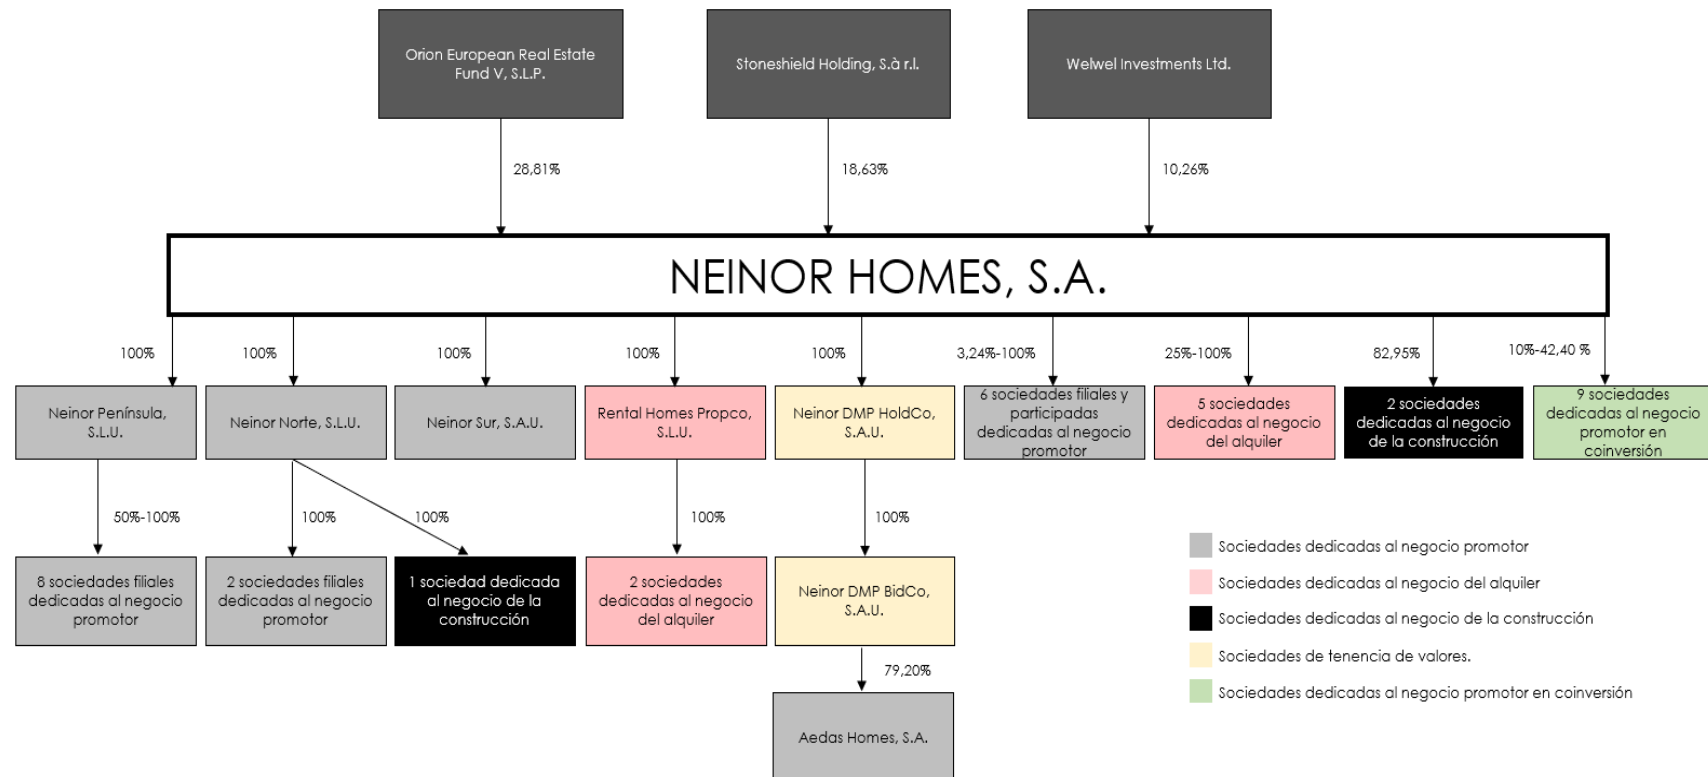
Orion European Real Estate Fund V, S.L.P.

Stoneshield Holding, S.à r.l.

Welwel Investments Ltd.

28,81%

18,63%

10,26%

NEINOR HOMES, S.A.

100%

100%

100%

100%

100%

3,24%-100%

25%-100%

82,95%

10%-42,40 %

Neinor Península, S.L.U.

Neinor Norte, S.L.U.

Neinor Sur, S.A.U.

Rental Homes Propco, S.L.U.

Neinor DMP HoldCo, S.A.U.

6 sociedades filiales y participadas dedicadas al negocio promotor

5 sociedades dedicadas al negocio del alquiler

2 sociedades dedicadas al negocio de la construcción

9 sociedades dedicadas al negocio promotor en coinversión

50%-100%

100%

100%

100%

100%

8 sociedades filiales dedicadas al negocio promotor

2 sociedades filiales dedicadas al negocio promotor

1 sociedad dedicada al negocio de la construcción

2 sociedades dedicadas al negocio del alquiler

Neinor DMP BidCo, S.A.U.

79,20%

Aedas Homes, S.A.

Sociedades dedicadas al negocio promotor

Sociedades dedicadas al negocio del alquiler

Sociedades dedicadas al negocio de la construcción

Sociedades de tenencia de valores.

Sociedades dedicadas al negocio promotor en coinversión